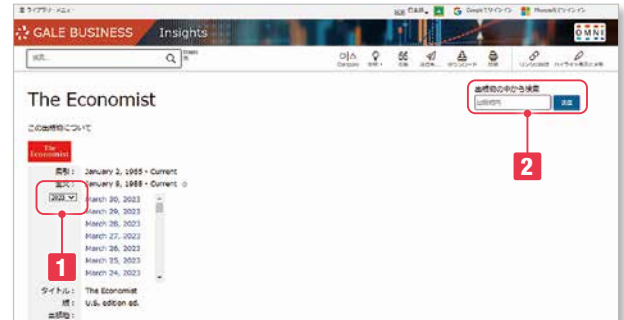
ライブラリ・メニュー

GALE BUSINESS Insights

OMNI

検索

The Economist

この出版物について

The Economist

印刷: January 2, 1965 - Current

全文: January 8, 1988 - Current

2023

March 30, 2023
March 29, 2023
March 28, 2023
March 27, 2023
March 26, 2023
March 25, 2023
March 24, 2023

タイトル: The Economist

版: U.S. edition ed.

出版物の中から検索

出版物内

検索

1

2